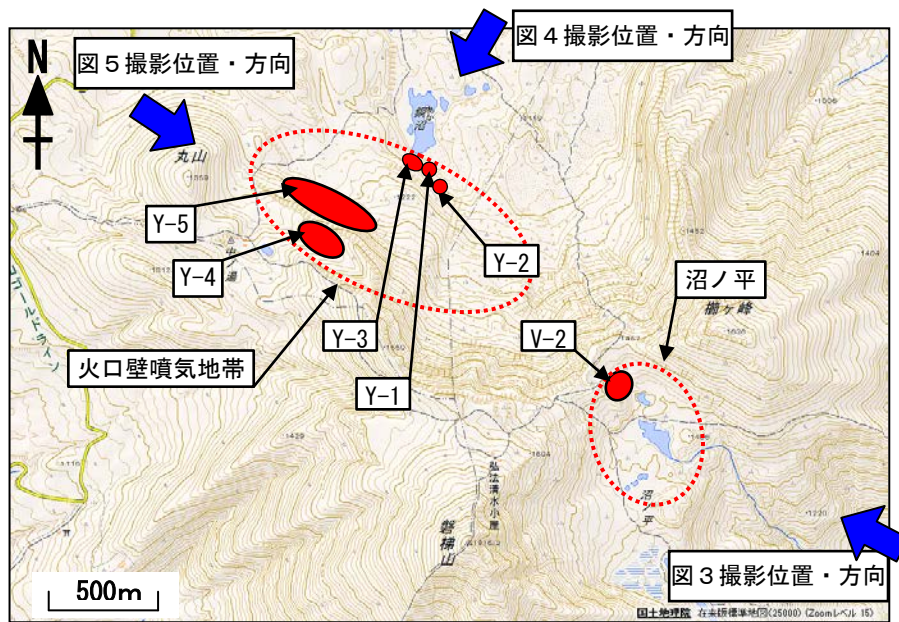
N

図５撮影位置・方向

図４撮影位置・方向

丸山

1559

Y-5

Y-4

Y-3

Y-1

Y-2

沼ノ平

櫛ヶ峰

1636

V-2

火口壁噴気地帯

1404

1608

1429

弘法清水小屋

磐梯山

1816.3

1220

図３撮影位置・方向

500m

国土地理院 色別標高図(25000) (Zoomレベル 15)